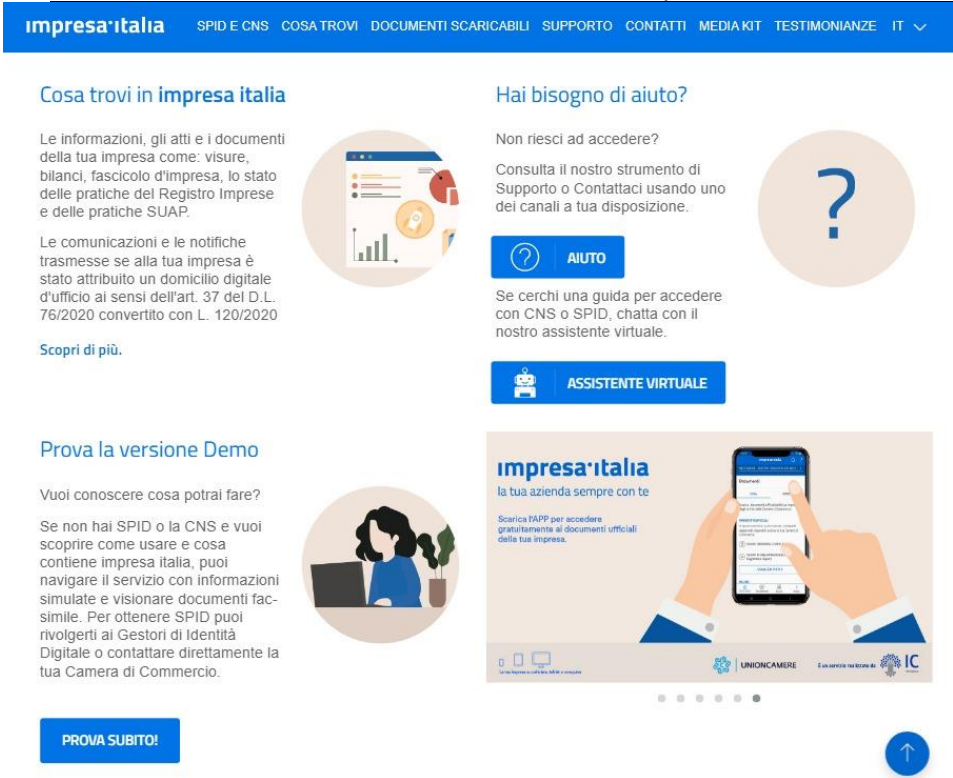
impresa·italia SPID E CNS COSA TROVI DOCUMENTI SCARICABILI SUPPORTO CONTATTI MEDIA KIT TESTIMONIANZE IT

Cosa trovi in impresa italia

Le informazioni, gli atti e i documenti della tua impresa come: visure, bilanci, fascicolo d'impresa, lo stato delle pratiche del Registro Imprese e delle pratiche SUAP.

Le comunicazioni e le notifiche trasmesse se alla tua impresa è stato attribuito un domicilio digitale d'ufficio ai sensi dell'art. 37 del D.L. 76/2020 convertito con L. 120/2020

Scopri di più.

Hai bisogno di aiuto?

Non riesci ad accedere?

Consulta il nostro strumento di Supporto o Contattaci usando uno dei canali a tua disposizione.

AIUTO

Se cerchi una guida per accedere con CNS o SPID, chatta con il nostro assistente virtuale.

ASSISTENTE VIRTUALE

Prova la versione Demo

Vuoi conoscere cosa potrai fare?

Se non hai SPID o la CNS e vuoi scoprire come usare e cosa contiene impresa italia, puoi navigare il servizio con informazioni simulate e visionare documenti facsimile. Per ottenere SPID puoi rivolgerti ai Gestori di Identità Digitale o contattare direttamente la tua Camera di Commercio.

PROVA SUBITO!

impresa·italia
la tua azienda sempre con te

Scarica l'APP per accedere gratuitamente ai documenti ufficiali della tua impresa.

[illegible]

UNIONCAMERE

È un servizio realizzato da IC